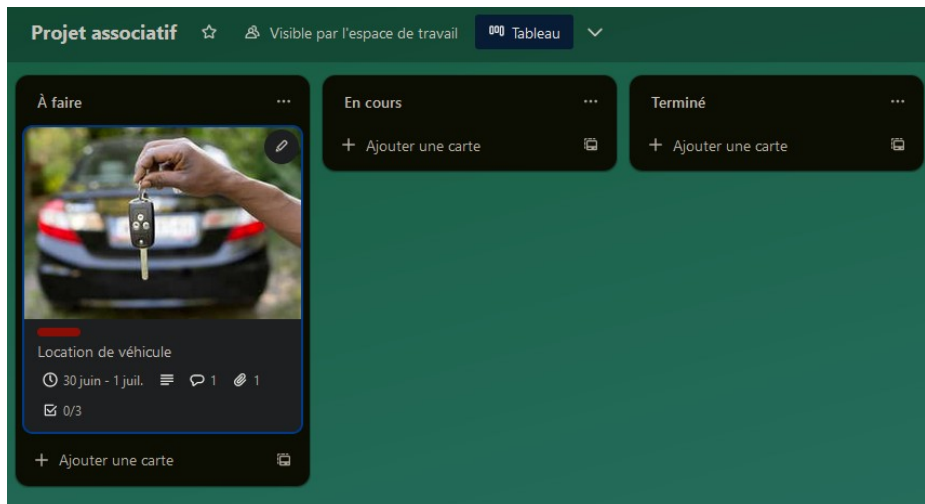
Projet associatif ☆ Visible par l'espace de travail Tableau

À faire ···

Location de véhicule
30 juin - 1 juil. 1 1
0/3

+ Ajouter une carte

En cours ···
+ Ajouter une carte

Terminé ···
+ Ajouter une carte